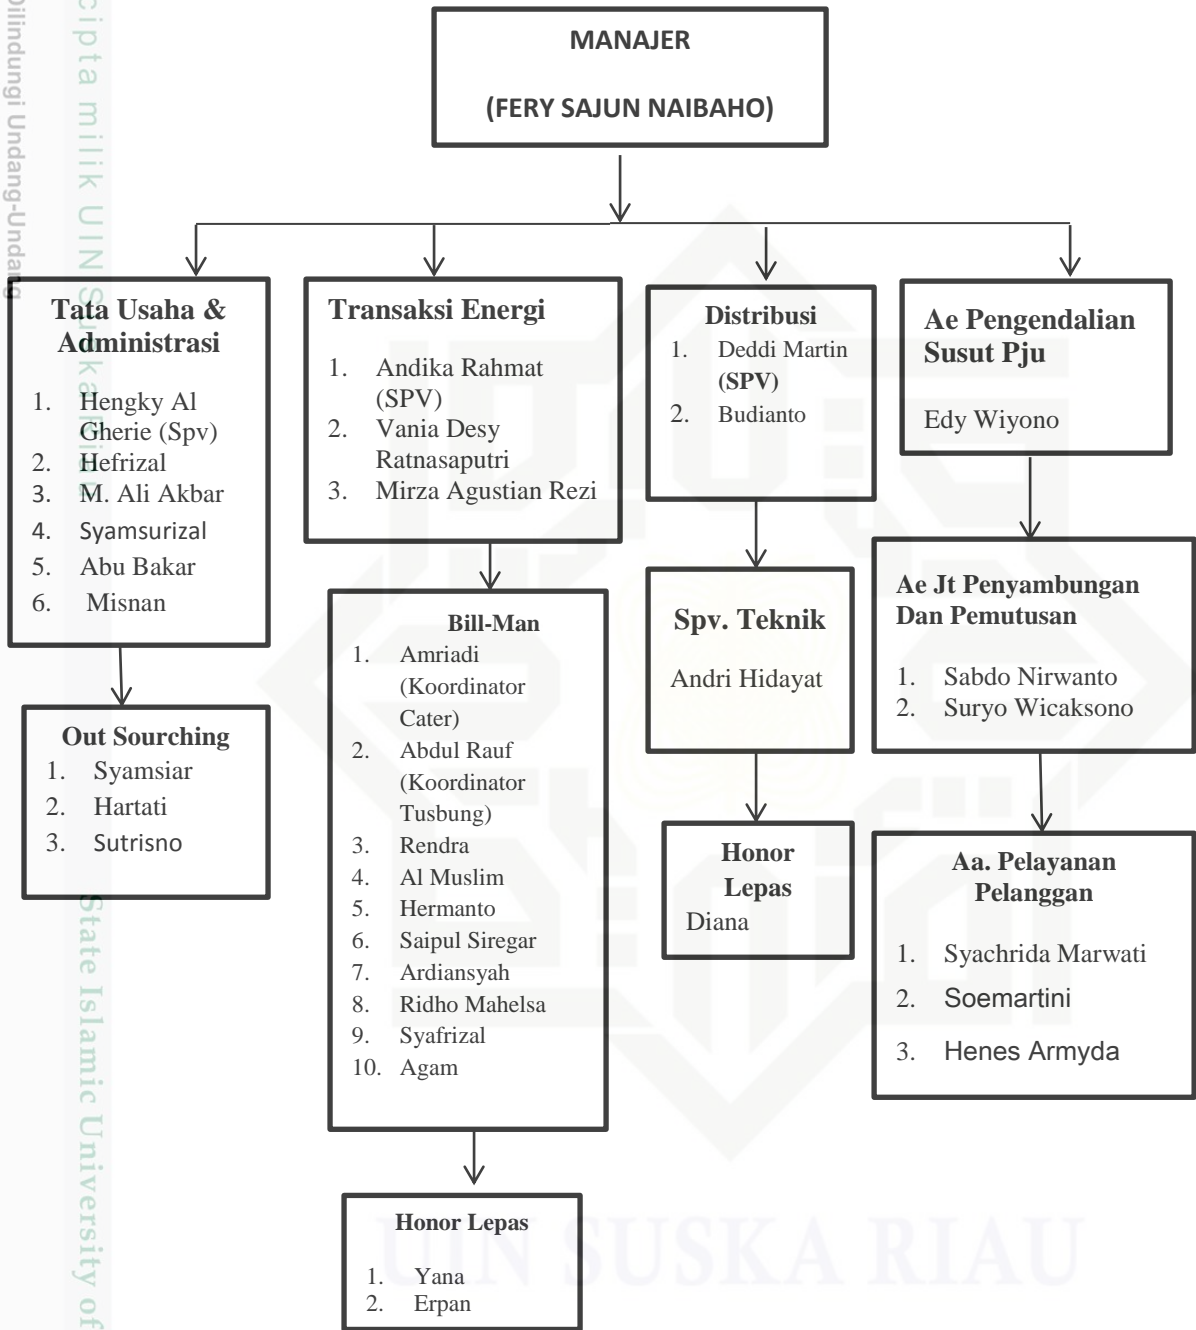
Dilindungi Undang-Undang

cipta milik UIN Suska

State Islamic University of

MANAJER

(FERY SAJUN NAIBAHO)

Tata Usaha & Administrasi

1. Hengky Al Gherie (Spv)
2. Hefrizal
3. M. Ali Akbar
4. Syamsurizal
5. Abu Bakar
6. Misnan

Out Sourching

1. Syamsiar
2. Hartati
3. Sutrisno

Transaksi Energi

1. Andika Rahmat (SPV)
2. Vania Desy Ratnasaputri
3. Mirza Agustian Rezi

Bill-Man

1. Amriadi (Koordinator Cater)
2. Abdul Rauf (Koordinator Tusbung)
3. Rendra
4. Al Muslim
5. Hermanto
6. Saipul Siregar
7. Ardiansyah
8. Ridho Mahelsa
9. Syafrizal
10. Agam

Honor Lepas

1. Yana
2. Erpan

Distribusi

1. Deddi Martin (SPV)
2. Budianto

Spv. Teknik

Andri Hidayat

Honor Lepas

Diana

Ae Pengendalian Susut Pju

Edy Wiyono

Ae Jt Penyambungan Dan Pemutusan

1. Sabdo Nirwanto
2. Suryo Wicaksono

Aa. Pelayanan Pelanggan

1. Syachrida Marwati
2. Soemartini
3. Henes Armyda

UIN SUSKA RIAU